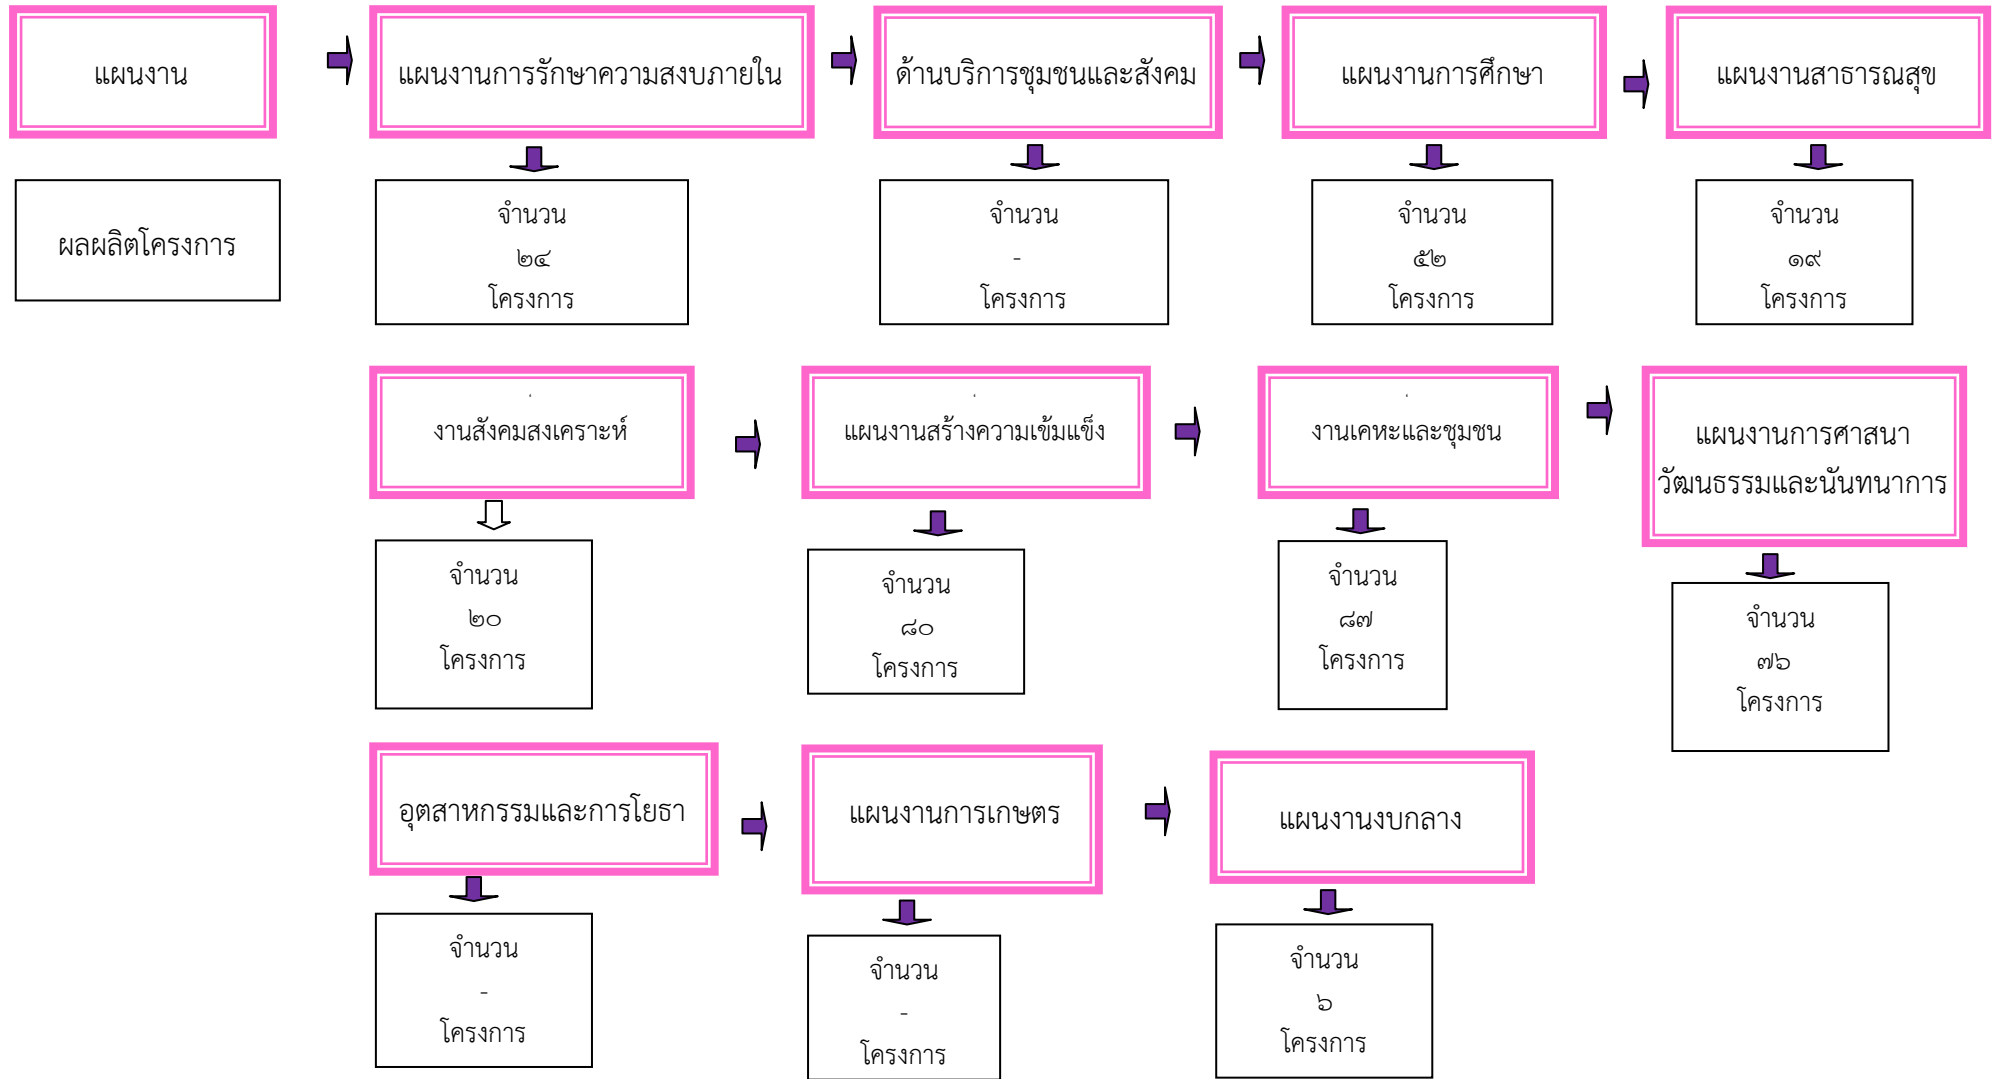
แผนงาน

แผนงานการรักษาความสงบภายใน

ด้านบริการชุมชนและสังคม

แผนงานการศึกษา

แผนงานสาธารณสุข

ผลผลิตโครงการ

จำนวน
๒๔
โครงการ

จำนวน
-
โครงการ

จำนวน
๕๒
โครงการ

จำนวน
๑๙
โครงการ

งานสังคมสงเคราะห์

แผนงานสร้างความเข้มแข็ง

งานเคหะและชุมชน

แผนงานการศาสนา วัฒนธรรมและนันทนาการ

จำนวน
๒๐
โครงการ

จำนวน
๘๐
โครงการ

จำนวน
๘๗
โครงการ

จำนวน
๗๖
โครงการ

อุตสาหกรรมและการโยธา

แผนงานการเกษตร

แผนงานงบกลาง

จำนวน
-
โครงการ

จำนวน
-
โครงการ

จำนวน
๖
โครงการ